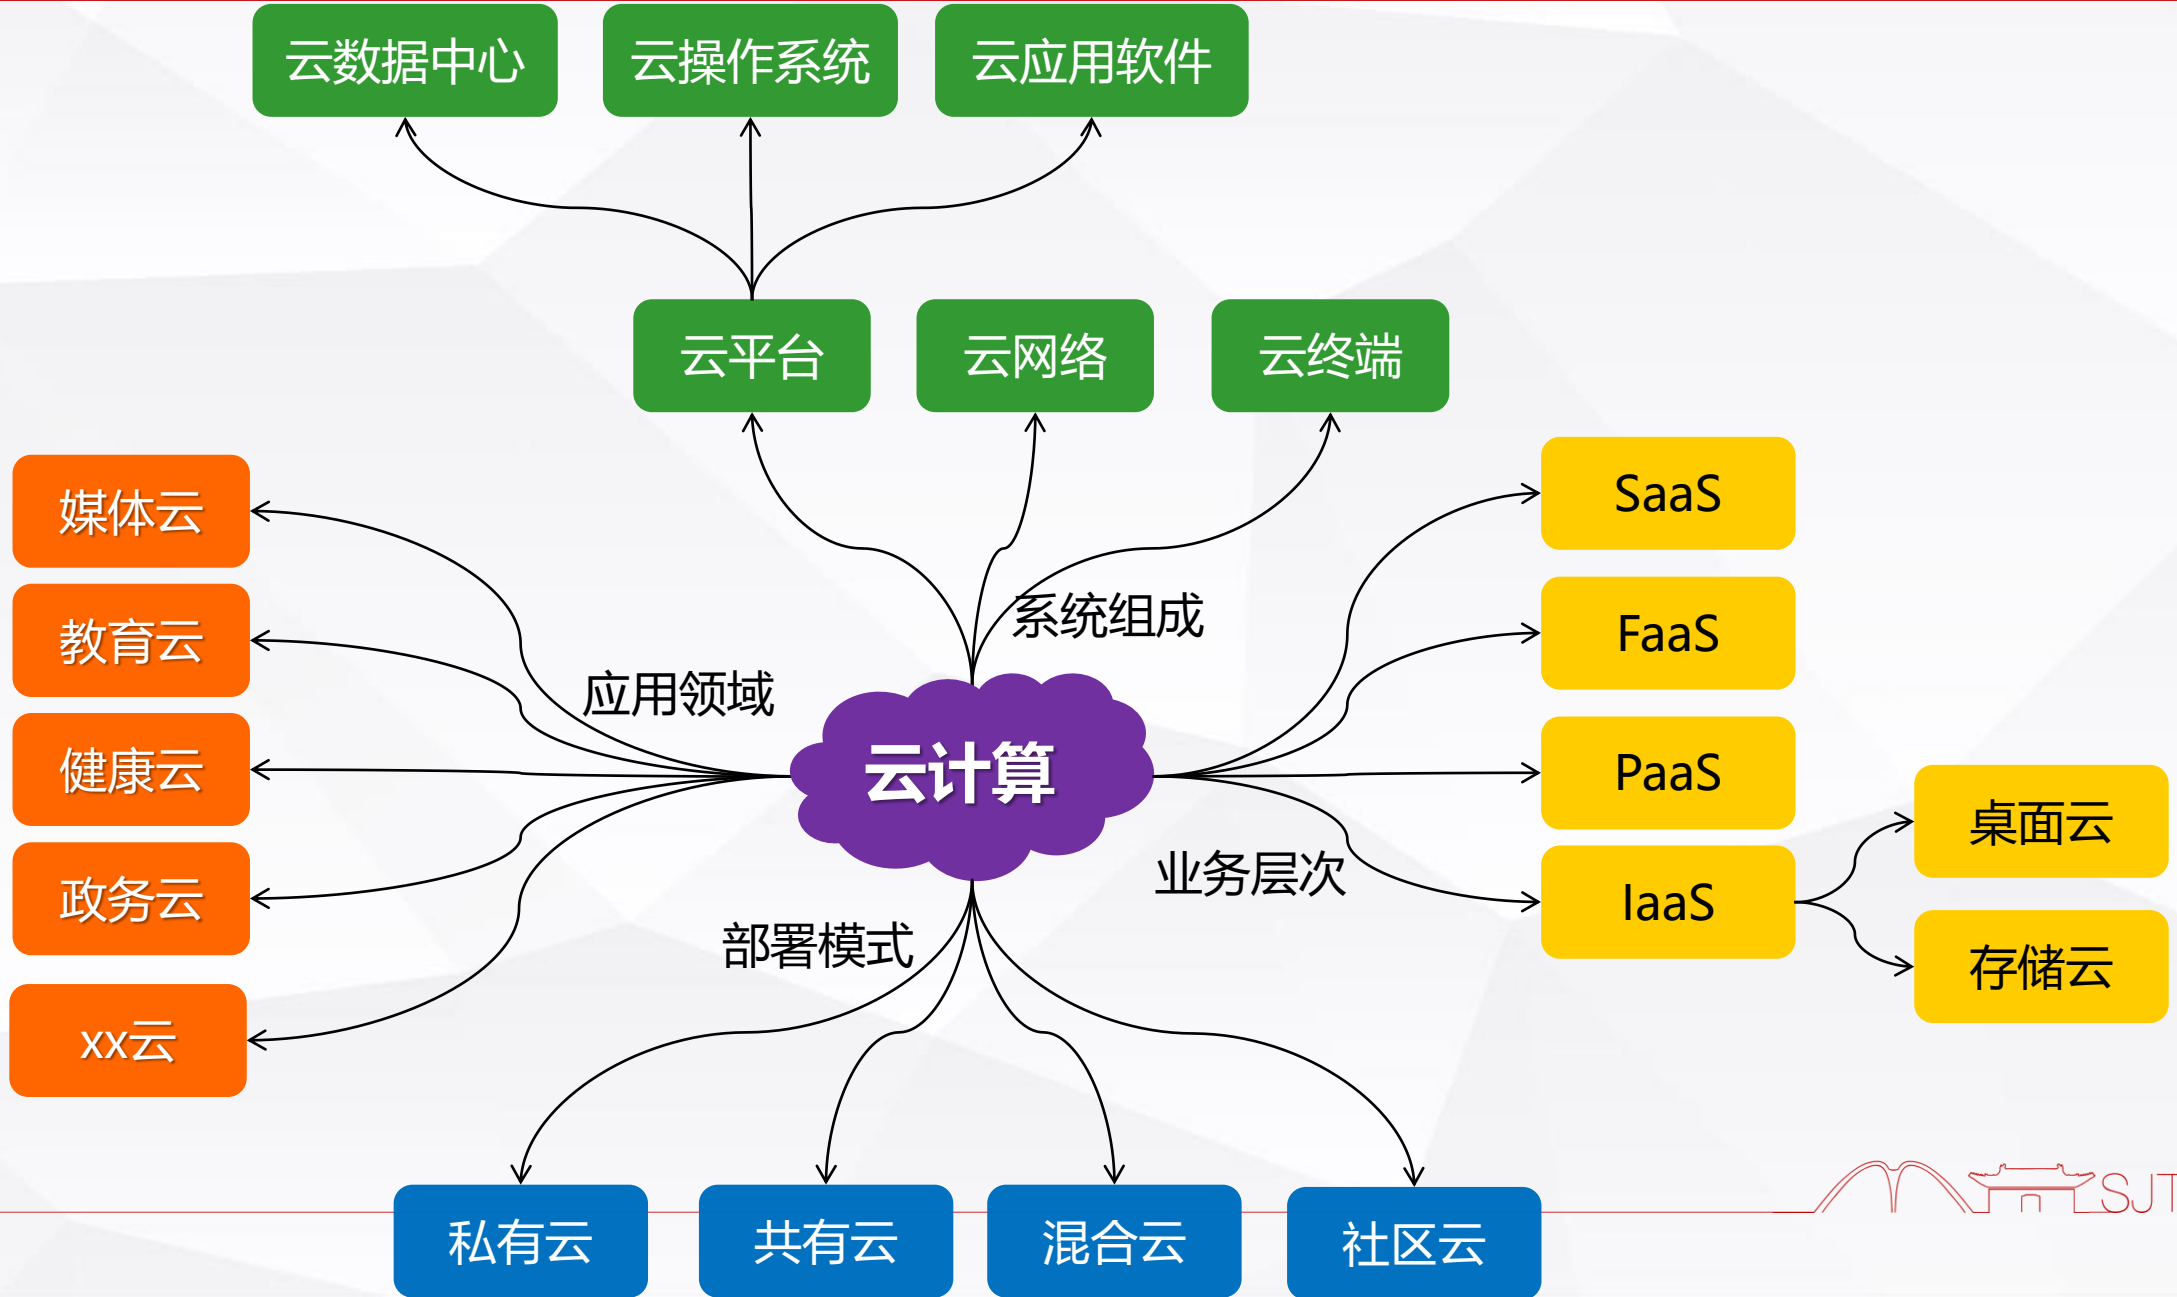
云数据中心
云操作系统
云应用软件

云平台
云网络
云终端

系统组成

媒体云
教育云
健康云
政务云
xx云

应用领域

云计算

SaaS
FaaS
PaaS
IaaS

桌面云
存储云

业务层次

部署模式

私有云
共有云
混合云
社区云

SJT